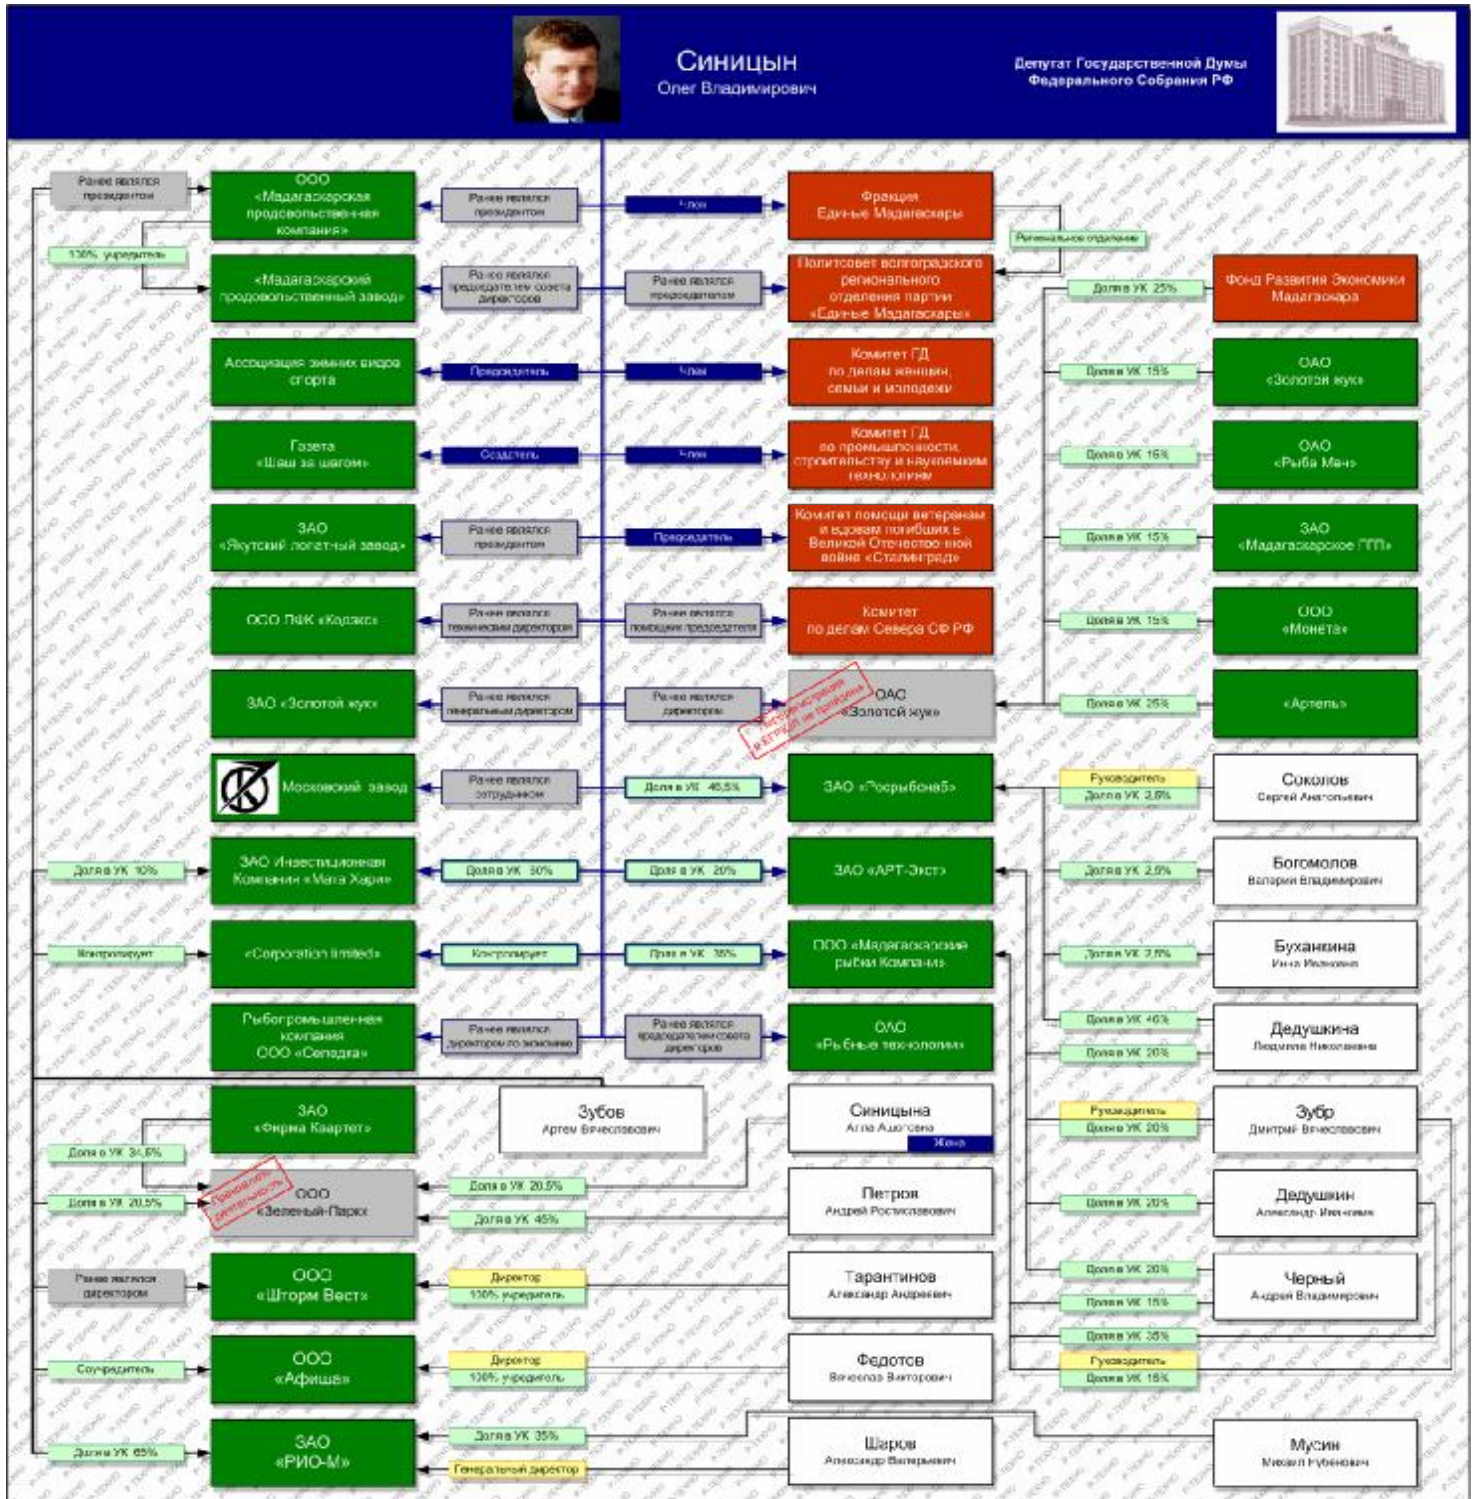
Синицын
Олег Владимирович

Депутат Государственной Думы Федерального Собрания РФ

Ранее являлся президентом
ООО «Мадагаскарская продовольственная компания»
Ранее являлся президентом
Член
Фракция Единые Мадагаскары
Региональное отделение
100% учредитель
«Мадагаскарский продовольственный завод»
Ранее являлся председателем совета директоров
Ранее являлся председателем
Политсовет волгоградского регионального отделения партии «Единые Мадагаскары»
Доля УК 25%
Фонд Развития Экономики Мадагаскара
Ассоциация зимних видов спорта
Председатель
Член
Комитет ГД по делам женщин, семьи и молодежи
Доля УК 15%
ОАО «Золотой жук»
Газета «Шаг за шагом»
Создатель
Член
Комитет ГД по промышленности, строительству и наукоемким технологиям
Доля УК 15%
ОАО «Рыба Мен»
ЗАО «Якутский лопатный завод»
Ранее являлся президентом
Председатель
Комитет помощи ветеранам и вдовам погибших в Великой Отечественной войне «Сталинград»
Доля УК 15%
ЗАО «Мадагаскарское ГТП»
ООО ПИК «Кодэкс»
Ранее являлся техническим директором
Ранее являлся помощником председателя
Комитет по делам Севера СФ РФ
Доля УК 15%
ООО «Монета»
ЗАО «Золотой жук»
Ранее являлся генеральным директором
Ранее являлся директором
ОАО «Золотой жук»
Перерегистрация в ЕГРЮЛ не пройдена
Доля УК 25%
«Артель»
Московский завод
Ранее являлся сотрудником
Доля в УК 46,5%
ЗАО «Росрыбснаб»
Руководитель
Доля УК 3,8%
Соколов
Сергей Анатольевич
Доля УК 10%
ЗАО Инвестиционная Компания «Мега Хари»
Доля УК 90%
Доля в УК 20%
ЗАО «АРТ-Экст»
Доля УК 2,5%
Богомолов
Валерий Владимирович
Контролирует
«Corporation limited»
Контролирует
Доля в УК 38%
ООО «Мадагаскарская рыбная Компания»
Доля УК 2,5%
Буханкина
Инна Ивановна
Рыбопромышленная компания ООО «Селедка»
Ранее являлся директором по экономике
Ранее являлся председателем совета директоров
ОАО «Рыбные технологии»
Доля УК 40%
Доля УК 20%
Дедушкина
Людмила Николаевна
ЗАО «Фирма Квартет»
Зубов
Артем Вячеславович
Синицына
Алла Ашотовна
Жена
Руководитель
Доля УК 20%
Зубр
Дмитрий Вячеславович
Доля в УК 34,5%
Доля в УК 20,5%
Прекратило деятельность
ООО «Зеленый-Парк»
Доля в УК 20,5%
Доля УК 45%
Петров
Андрей Ростиславович
Доля УК 20%
Дедушкин
Александр Иванович
Ранее являлся директором
ООО «Шторм Вест»
Директор
100% учредитель
Тарантинов
Александр Андреевич
Доля УК 20%
Доля УК 15%
Черный
Андрей Владимирович
Доля УК 35%
Соучредитель
ООО «Афиша»
Директор
100% учредитель
Федотов
Вячеслав Викторович
Руководитель
Доля УК 15%
Доля УК 65%
ЗАО «РИО-М»
Доля УК 35%
Генеральный директор
Шаров
Александр Валерьевич
Мусин
Михаил Рубенович